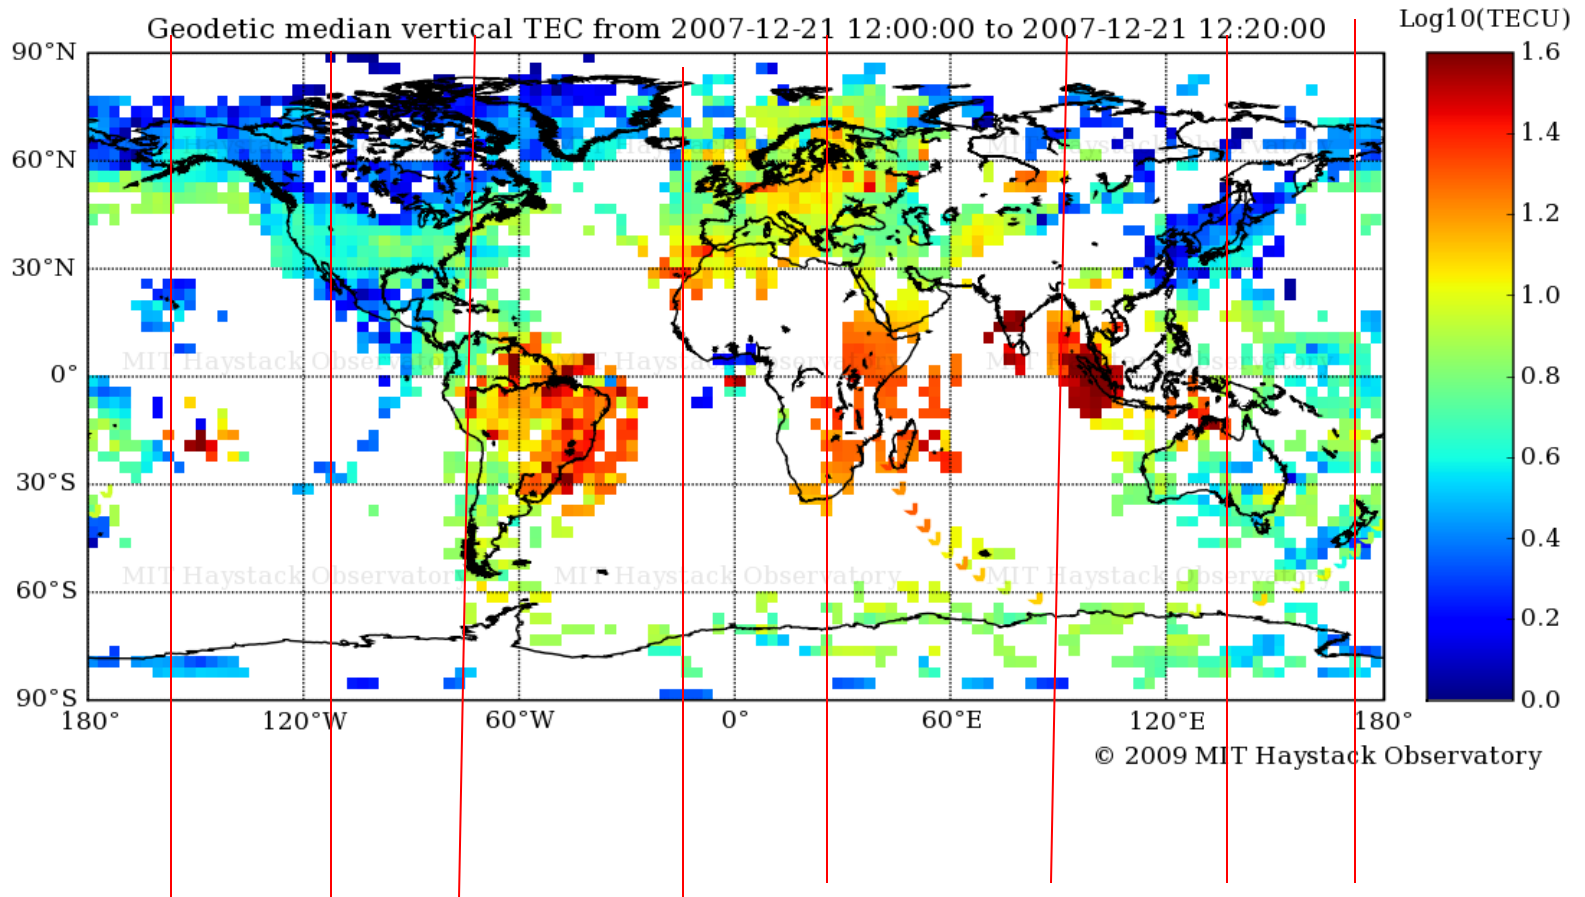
Geodetic median vertical TEC from 2007-12-21 12:00:00 to 2007-12-21 12:20:00

Log10(TECU)

1.6
1.4
1.2
1.0
0.8
0.6
0.4
0.2
0.0

90°N
60°N
30°N
0°
30°S
60°S
90°S

180°
120°W
60°W
0°
60°E
120°E
180°

MIT Haystack Observatory
MIT Haystack Observatory
MIT Haystack Observatory
MIT Haystack Observatory
MIT Haystack Observatory
MIT Haystack Observatory
MIT Haystack Observatory

© 2009 MIT Haystack Observatory